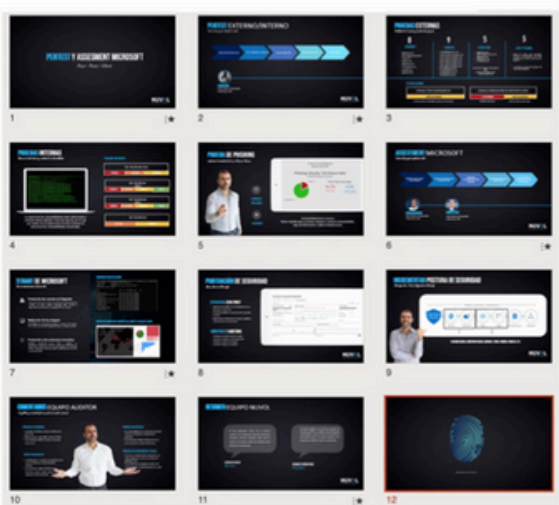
PENTEST Y ASSESMENT MICROSOFT

1

PENTEST EXTERNO/INTERNO

2

PENTEST EXTERNO

3

PENTEST INTERNO

4

PHISHING DE PRUEBA

5

ASSESSMENT MICROSOFT

6

SCANNER DE MICROSOFT

7

PUNTUACIÓN DE SEGURIDAD

8

MEJORAR LA POSTURA DE SEGURIDAD

9

EQUIPO AUDITOR

10

EQUIPO NUVOL

11

12